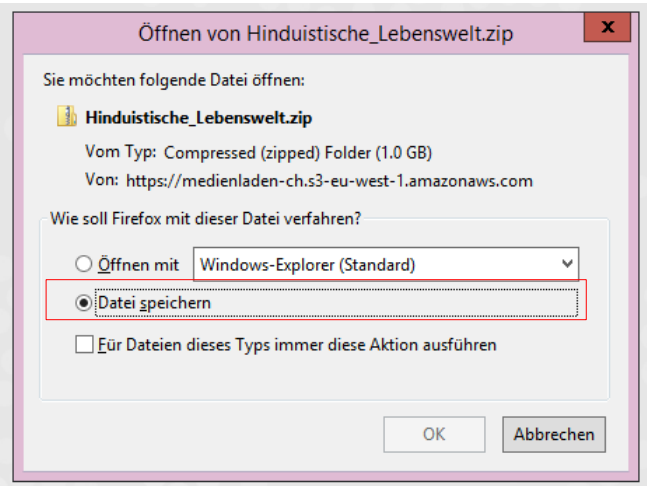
Öffnen von Hinduistische_Lebenswelt.zip

x

Sie möchten folgende Datei öffnen:

Hinduistische_Lebenswelt.zip

Vom Typ: Compressed (zipped) Folder (1.0 GB)

Von: https://medienladen-ch.s3-eu-west-1.amazonaws.com

Wie soll Firefox mit dieser Datei verfahren?

Öffnen mit

Windows-Explorer (Standard)

Datei speichern

Für Dateien dieses Typs immer diese Aktion ausführen

OK

Abbrechen